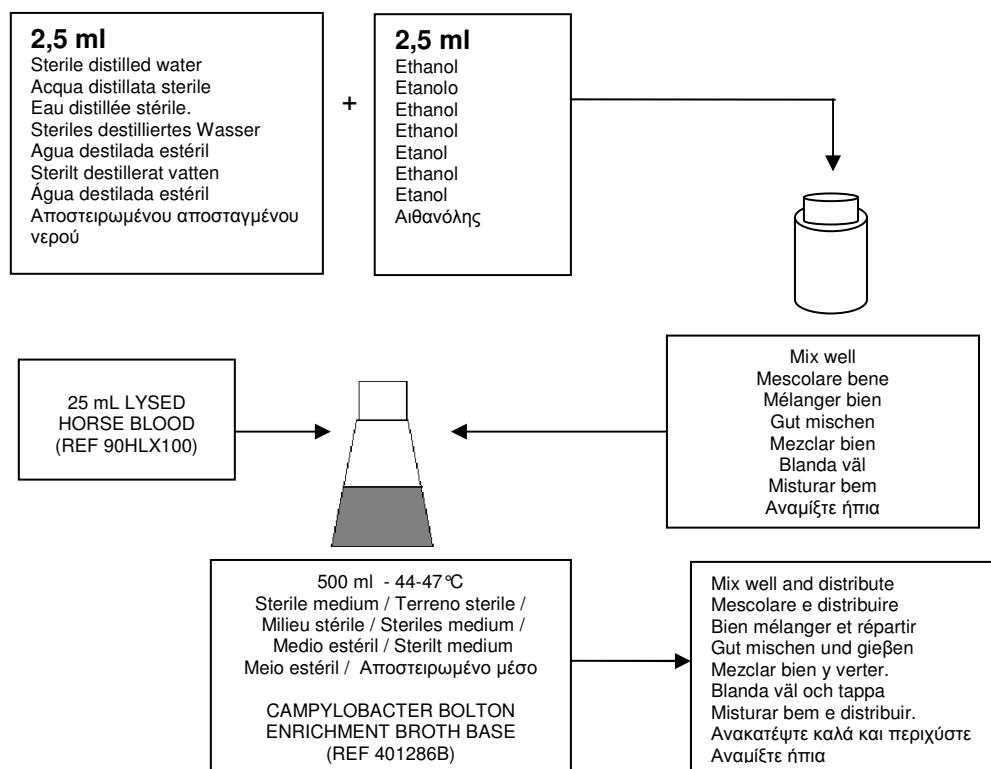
**2,5 ml**
Sterile distilled water
Acqua distillata sterile
Eau distillée stérile.
Steriles destilliertes Wasser
Agua destilada estéril
Sterilt destillerat vatten
Água destilada estéril
Αποστειρωμένου αποσταγμένου νερού

+

**2,5 ml**
Ethanol
Etanolo
Ethanol
Ethanol
Etanol
Ethanol
Etanol
Αιθανόλης

Mix well
Mescolare bene
Mélanger bien
Gut mischen
Mezclar bien
Blanda väl
Misturar bem
Αναμίξτε ήπια

25 mL LYSED HORSE BLOOD (REF 90HLX100)

500 ml - 44-47°C
Sterile medium / Terreno sterile / Milieu stérile / Steriles medium / Medio estéril / Sterilt medium
Meio estéril / Αποστειρωμένο μέσο

CAMPYLOBACTER BOLTON ENRICHMENT BROTH BASE (REF 401286B)

Mix well and distribute
Mescolare e distribuire
Bien mélanger et répartir
Gut mischen und gieβen
Mezclar bien y verter.
Blanda väl och tappa
Misturar bem e distribuir.
Ανακατέψτε καλά και περιχύστε
Αναμίξτε ήπια